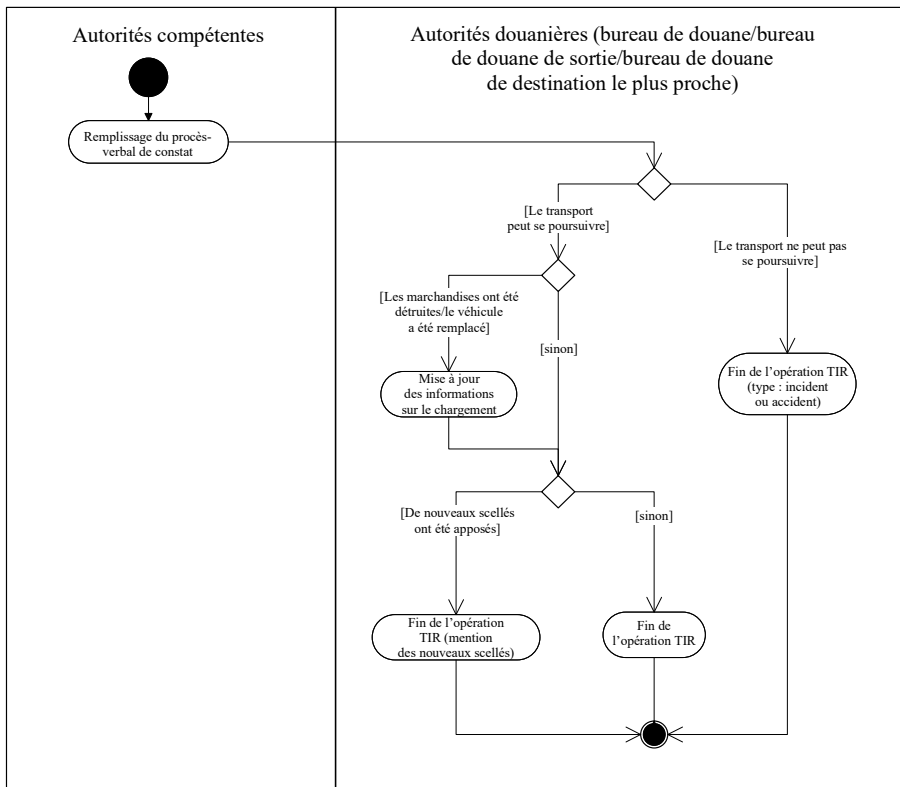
Autorités compétentes

Autorités douanières (bureau de douane/bureau de douane de sortie/bureau de douane de destination le plus proche)

Remplissage du procès-verbal de constat

[Le transport peut se poursuivre]

[Le transport ne peut pas se poursuivre]

[Les marchandises ont été détruites/le véhicule a été remplacé]

[sinon]

Mise à jour des informations sur le chargement

Fin de l'opération TIR (type : incident ou accident)

[De nouveaux scellés ont été apposés]

[sinon]

Fin de l'opération TIR (mention des nouveaux scellés)

Fin de l'opération TIR